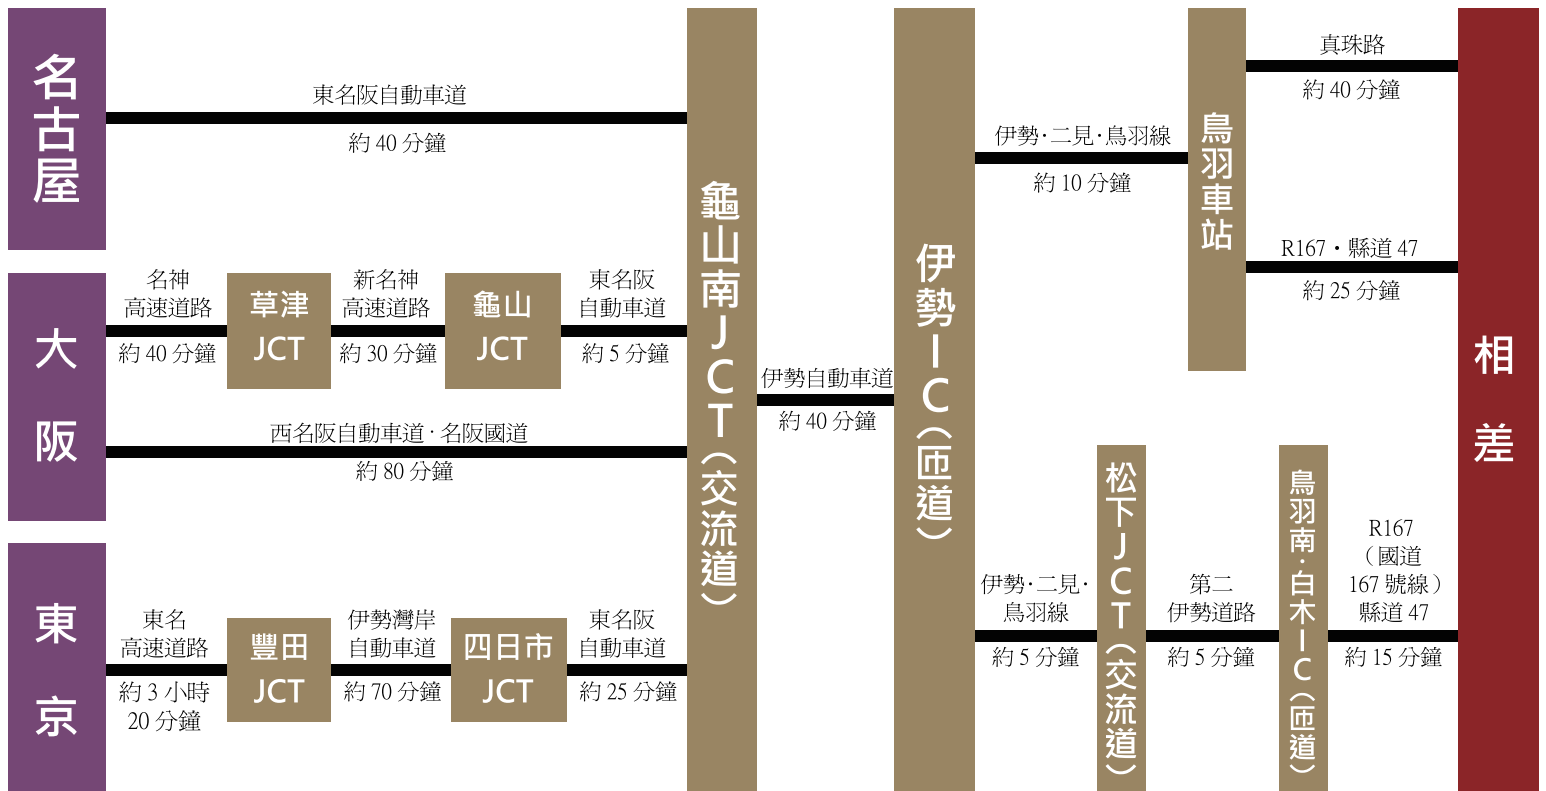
名古屋

東名阪自動車道
約 40 分鐘

大阪

名神高速道路
約 40 分鐘

草津JCT

新名神高速道路
約 30 分鐘

龜山JCT

東名阪自動車道
約 5 分鐘

西名阪自動車道 · 名阪國道
約 80 分鐘

東京

東名高速道路
約 3 小時 20 分鐘

豐田JCT

伊勢灣岸自動車道
約 70 分鐘

四日市JCT

東名阪自動車道
約 25 分鐘

龜山南JCT（交流道）

伊勢自動車道
約 40 分鐘

伊勢IC（匝道）

伊勢·二見·鳥羽線
約 10 分鐘

鳥羽車站

真珠路
約 40 分鐘

R167・縣道 47
約 25 分鐘

伊勢·二見·鳥羽線
約 5 分鐘

松下JCT（交流道）

第二伊勢道路
約 5 分鐘

鳥羽南·白木IC（匝道）

R167（國道 167 號線）縣道 47
約 15 分鐘

相差